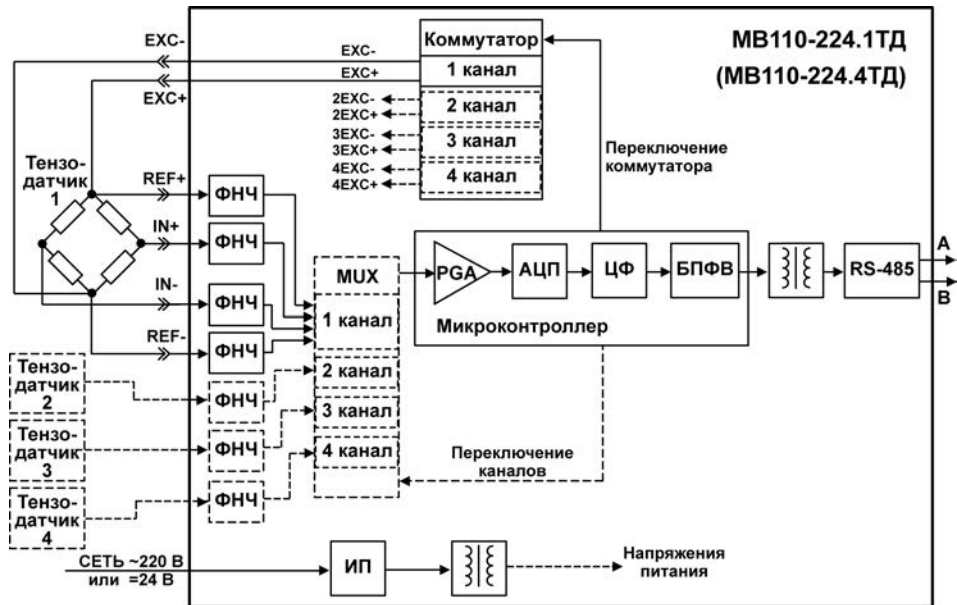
МВ110-224.1ТД
(МВ110-224.4ТД)

EXC-
EXC+
EXC-
EXC+

Коммутатор
1 канал
2EXC-
2EXC+
2 канал
3EXC-
3EXC+
3 канал
4EXC-
4EXC+
4 канал

Переключение коммутатора

Тензодатчик 1
REF+
IN+
IN-
REF-
ФНЧ
ФНЧ
ФНЧ
ФНЧ

MUX
1 канал
2 канал
3 канал
4 канал

PGA
АЦП
ЦФ
БПФВ
Микроконтроллер
RS-485
A
B

Тензодатчик 2
ФНЧ
Тензодатчик 3
ФНЧ
Тензодатчик 4
ФНЧ

Переключение каналов

СЕТЬ ~220 В
или =24 В
ИП
Напряжения питания